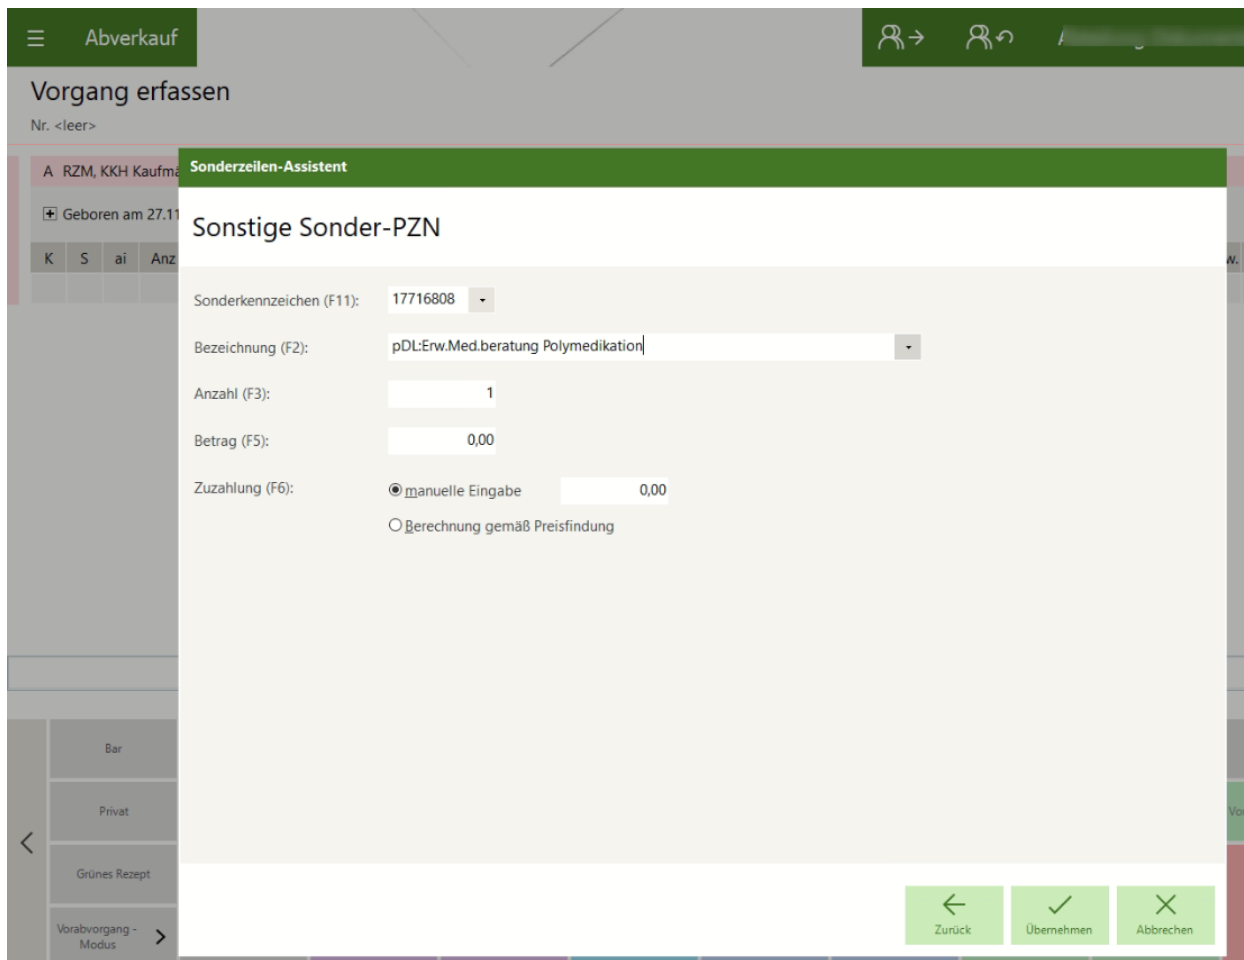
Abverkauf

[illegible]

Vorgang erfassen

Nr. <leer>

A RZM, KKH Kaufma

Geboren am 27.11

K S ai Anz

w.

Sonderzeilen-Assistent

Sonstige Sonder-PZN

Sonderkennzeichen (F11): 17716808

Bezeichnung (F2): pDL:Erw.Med.beratung Polymedikation

Anzahl (F3): 1

Betrag (F5): 0,00

Zuzahlung (F6): manuelle Eingabe 0,00

Berechnung gemäß Preisfindung

Bar

Privat

Grünes Rezept

Vorabvorgang - Modus

Vo

Zurück

Übernehmen

Abbrechen